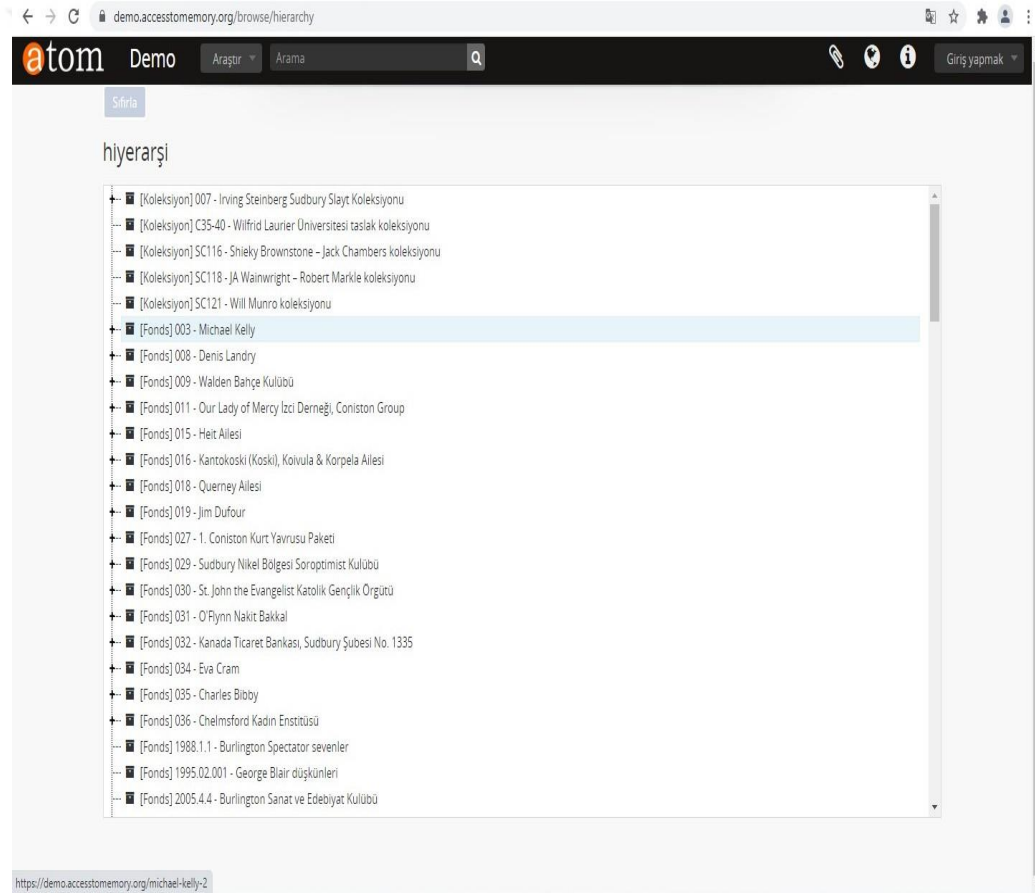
demo.accesstomemory.org/browse/hierarchy

atom Demo Araştır Arama Giriş yapmak

Sıfırla

hiyerarşi

[Koleksiyon] 007 - Irving Steinberg Sudbury Slayt Koleksiyonu
[Koleksiyon] C35-40 - Wilfrid Laurier Üniversitesi taslak koleksiyonu
[Koleksiyon] SC116 - Shieky Brownstone – Jack Chambers koleksiyonu
[Koleksiyon] SC118 - JA Wainwright – Robert Markle koleksiyonu
[Koleksiyon] SC121 - Will Munro koleksiyonu
[Fonds] 003 - Michael Kelly
[Fonds] 008 - Denis Landry
[Fonds] 009 - Walden Bahçe Kulübü
[Fonds] 011 - Our Lady of Mercy İzci Derneği, Coniston Group
[Fonds] 015 - Heit Ailesi
[Fonds] 016 - Kantokoski (Koski), Koivula & Korpela Ailesi
[Fonds] 018 - Querney Ailesi
[Fonds] 019 - Jim Dufour
[Fonds] 027 - 1. Coniston Kurt Yavrusu Paketi
[Fonds] 029 - Sudbury Nikel Bölgesi Soroptimist Kulübü
[Fonds] 030 - St. John the Evangelist Katolik Gençlik Örgütü
[Fonds] 031 - O'Flynn Nakit Bakkal
[Fonds] 032 - Kanada Ticaret Bankası, Sudbury Şubesi No. 1335
[Fonds] 034 - Eva Cram
[Fonds] 035 - Charles Bibby
[Fonds] 036 - Chelmsford Kadın Enstitüsü
[Fonds] 1988.1.1 - Burlington Spectator sevenler
[Fonds] 1995.02.001 - George Blair düşkünleri
[Fonds] 2005.4.4 - Burlington Sanat ve Edebiyat Kulübü

https://demo.accesstomemory.org/michael-kelly-2